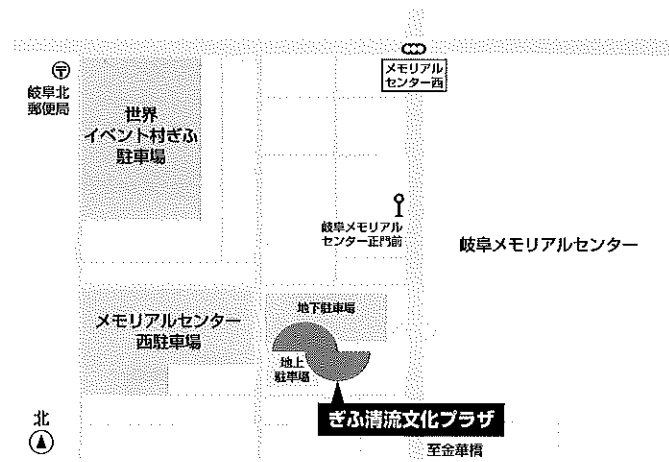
〒
岐阜北
郵便局

世界
イベント村ぎふ
駐車場

メモリアル
センター西

岐阜メモリアル
センター正門前

岐阜メモリアルセンター

メモリアルセンター
西駐車場

地下駐車場

地上
駐車場

ぎふ清流文化プラザ

北

至金華橋